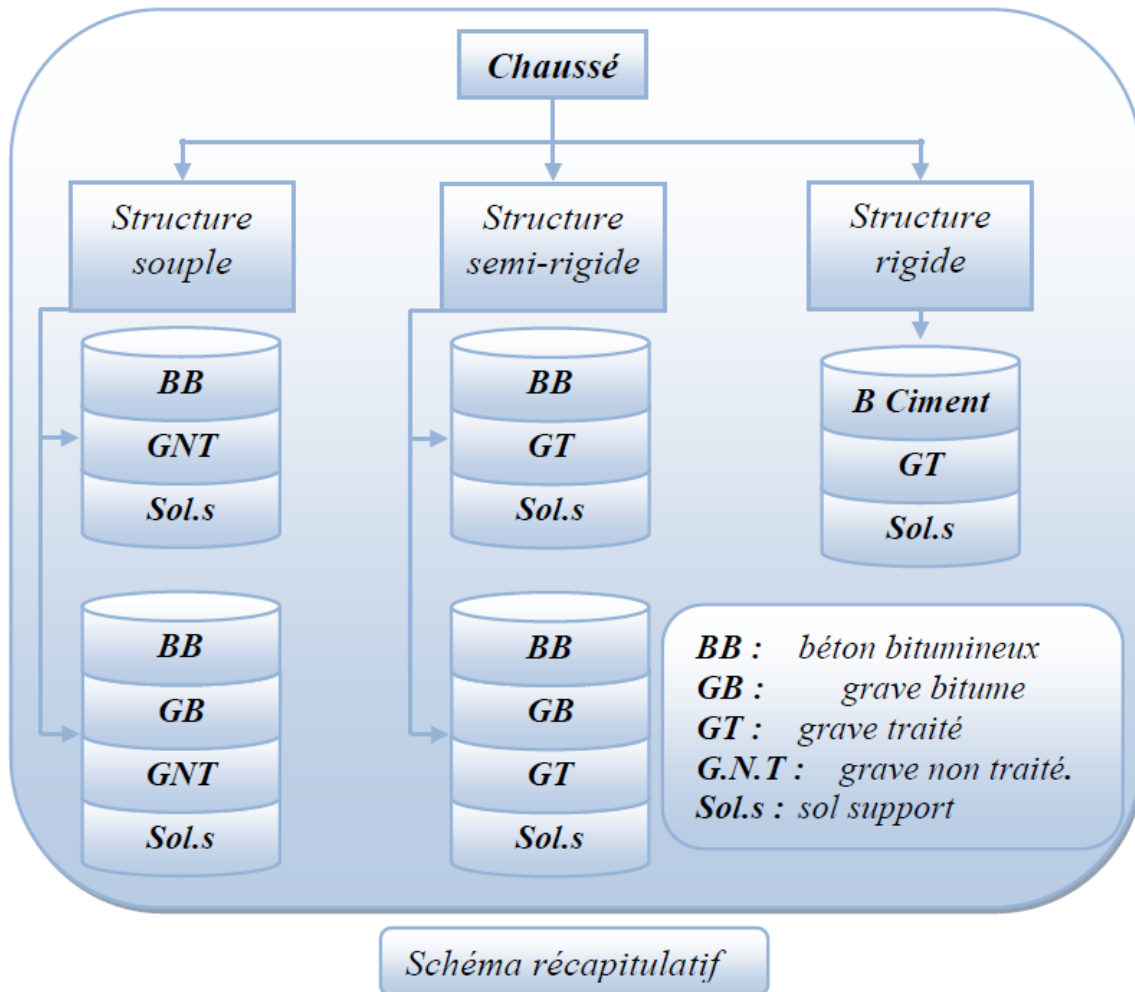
Chaussé

Structure souple

Structure semi-rigide

Structure rigide

BB
GNT
Sol.s

BB
GB
GNT
Sol.s

BB
GT
Sol.s

BB
GB
GT
Sol.s

B Ciment
GT
Sol.s

BB : béton bitumineux
GB : grave bitume
GT : grave traité
G.N.T : grave non traité.
Sol.s : sol support

Schéma récapitulatif